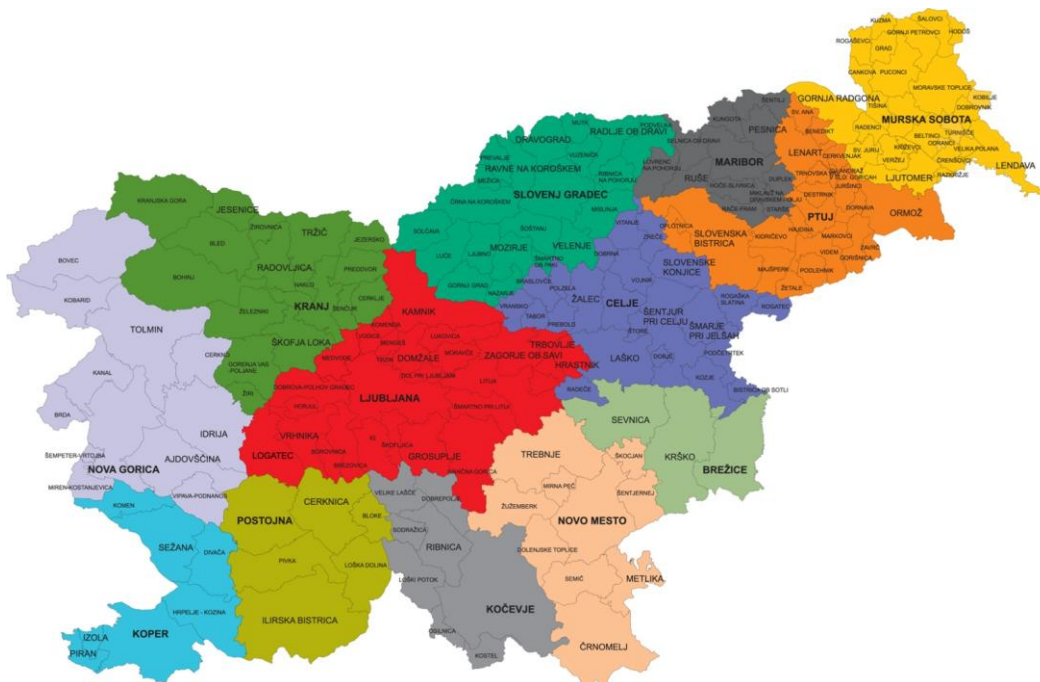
KUZMA
ŠALOVCI
ROGAŠOVCI
GORNJI PETROVCI
HODOŠ
GRAD
CANKOVA
PUCONCI
MORAVSKE TOPLICE
GORNJA RADGONA
TIŠINA
MURSKA SOBOTA
KOBILJE
DOBROVNIK
RADLJE OB DRAVI
DRAVOGRAD
MUTA
PODVELKA
SELNICA OB DRAVI
KUNGOTA
PESNICA
SV. ANA
BENEDIKT
RADENCI
BELTINCI
TURNIŠČE
ODRANCI
VELIKA POLANA
LENART
CERKVENJAK
SV. JURIJ
KRIŽEVCI
VERŽEJ
ČRENŠOVCI
LENDAVA
RAVNE NA KOROŠKEM
PREVALJE
VUZENICA
LOVRENC NA POHORJU
MARIBOR
MEŽICA
RIBNICA NA POHORJU
RUŠE
HOČE-SLIVNICA
DUPLEK
JURŠINCI
RAZKRIŽJE
LJUTOMER
SLOVENJ GRADEC
ČRNA NA KOROŠKEM
MISLINJA
PTUJ
ORMOŽ
DESTRNIK
DORNAVA
KRANJSKA GORA
JESENICE
ŽIROVNICA
TRŽIČ
JEZERSKO
SOLČAVA
ŠOŠTANJ
VITANJE
ZREČE
OPLOTNICA
SLOVENSKA BISTRICA
KIDRIČEVO
HAJDINA
MARKOVCI
ZAVRČ
VIDEM
GORIŠNICA
BOVEC
BLED
RADOVLJICA
PREDDVOR
LUČE
LJUBNO
MOZIRJE
VELENJE
DOBRNA
SLOVENSKE KONJICE
MAJŠPERK
PODLEHNIK
BOHINJ
NAKLO
CERKLJE
ŠMARTNO OB PAKI
ŽETALE
KOBARID
KRANJ
ŠENČUR
GORNJI GRAD
NAZARJE
POLZELA
VOJNIK
ROGAŠKA SLATINA
ROGATEC
TOLMIN
ŽELEZNIKI
KAMNIK
BRASLOVČE
ŽALEC
CELJE
KOMENDA
VRANSKO
TABOR
PREBOLD
ŠENTJUR PRI CELJU
ŠMARJE PRI JELŠAH
CERKNO
ŠKOFJA LOKA
VODICE
MENGEŠ
LUKOVICA
TRBOVLJE
ŠTORE
GORENJA VAS - POLJANE
TRZIN
DOMŽALE
MORAVČE
ZAGORJE OB SAVI
PODČETRTEK
KANAL
MEDVODE
DOL PRI LJUBLJANI
HRASTNIK
LAŠKO
DOBJE
KOZJE
DOBROVA-POLHOV GRADEC
LITIJA
ŽIRI
HORJUL
LJUBLJANA
RADEČE
BISTRICA OB SOTLI
BRDA
ŠMARTNO PRI LITIJI
SEVNICA
VRHNIKA
IG
IDRIJA
BOROVNICA
ŠKOFLJICA
ŠEMPETER-VRTOJBA
AJDOVŠČINA
LOGATEC
GROSUPLJE
TREBNJE
ŠKOCJAN
KRŠKO
NOVA GORICA
BREZOVICA
IVANČNA GORICA
MIRNA PEČ
BREŽICE
MIREN-KOSTANJEVICA
VIPAVA-PODNANOS
VELIKE LAŠČE
DOBREPOLJE
ŠENTJERNEJ
CERKNICA
ŽUŽEMBERK
NOVO MESTO
KOMEN
POSTOJNA
BLOKE
SODRAŽICA
SEŽANA
DIVAČA
RIBNICA
DOLENJSKE TOPLICE
PIVKA
LOŠKA DOLINA
LOŠKI POTOK
SEMIČ
METLIKA
HRPELJE - KOZINA
ILIRSKA BISTRICA
KOČEVJE
IZOLA
KOPER
OSILNICA
PIRAN
KOSTEL
ČRNOMELJ